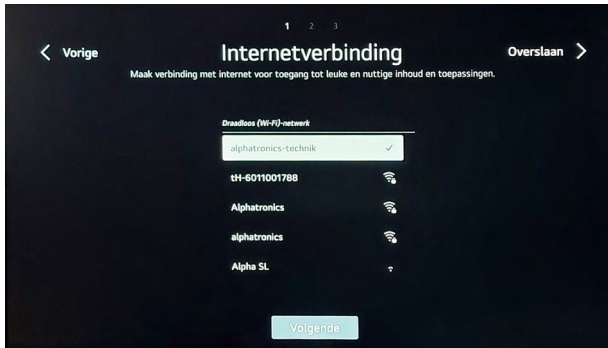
1 2 3

Vorige

Internetverbinding

Overslaan

Maak verbinding met internet voor toegang tot leuke en nuttige inhoud en toepassingen.

Draadloos (Wi-Fi)-netwerk

alphatronics-technik ✓

tH-6011001788

Alphatronics

alphatronics

Alpha SL

Volgende